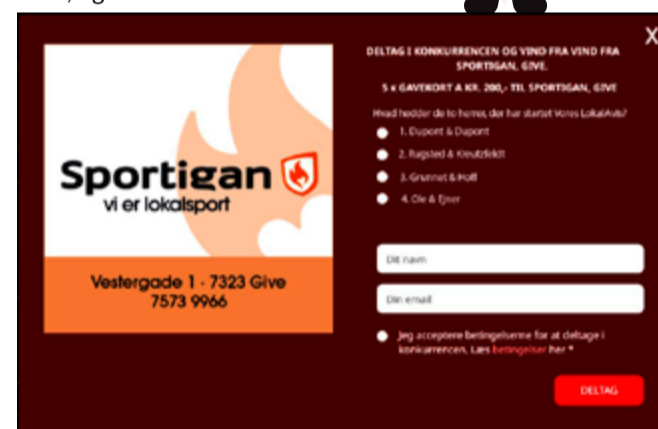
Sportigan
vi er lokalsport

Vestergade 1 - 7323 Give
7573 9966

X

DELTAG I KONKURRENCEN OG VIND FRA VIND FRA SPORTIGAN, GIVE.

5 x GAVEKORT A KR. 200,- TIL SPORTIGAN, GIVE

Hvad hedder de to herrer, der har startet Vores LokalAvis?

1. Dupont & Dupont

2. Ragsted & Kreutzfeldt

3. Grunnet & Hoff

4. Ole & Ejner

Dit navn

Din email

Jeg accepterer betingelserne for at deltage i konkurrencen. Læs betingelser her *

DELTAG